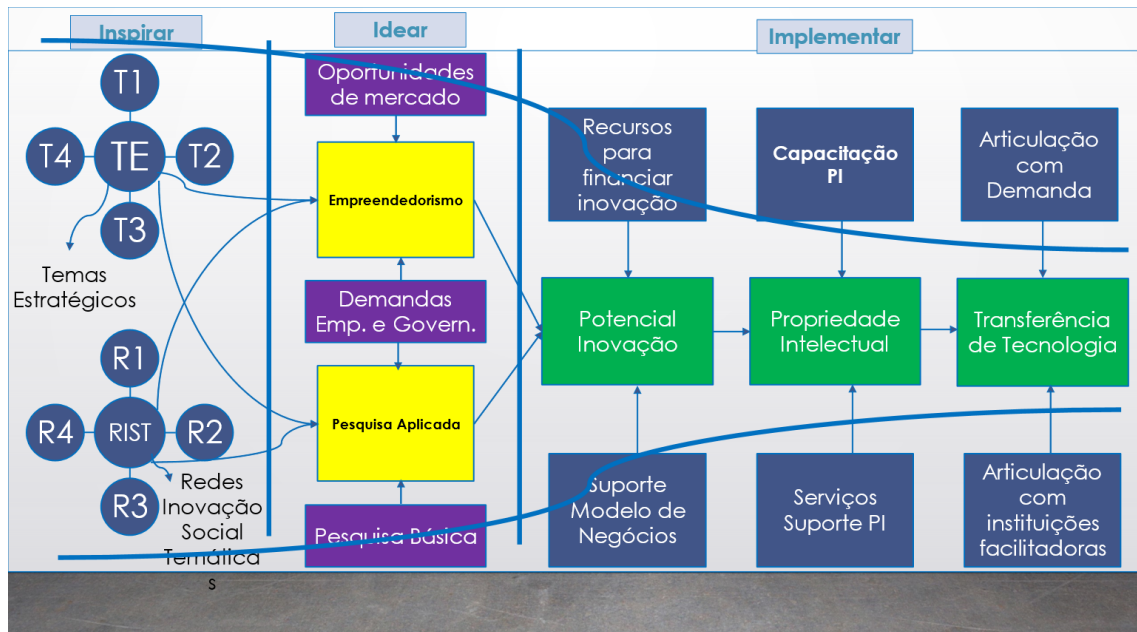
Inspirar

Idear

Implementar

T1

T4

TE

T2

T3

Temas Estratégicos

R1

R4

RIST

R2

R3

Redes Inovação Social Temáticas

Oportunidades de mercado

Empreendedorismo

Demandas Emp. e Govern.

Pesquisa Aplicada

Pesquisa Básica

Recursos para financiar inovação

Capacitação PI

Articulação com Demanda

Potencial Inovação

Propriedade Intelectual

Transferência de Tecnologia

Suporte Modelo de Negócios

Serviços Suporte PI

Articulação com instituições facilitadoras